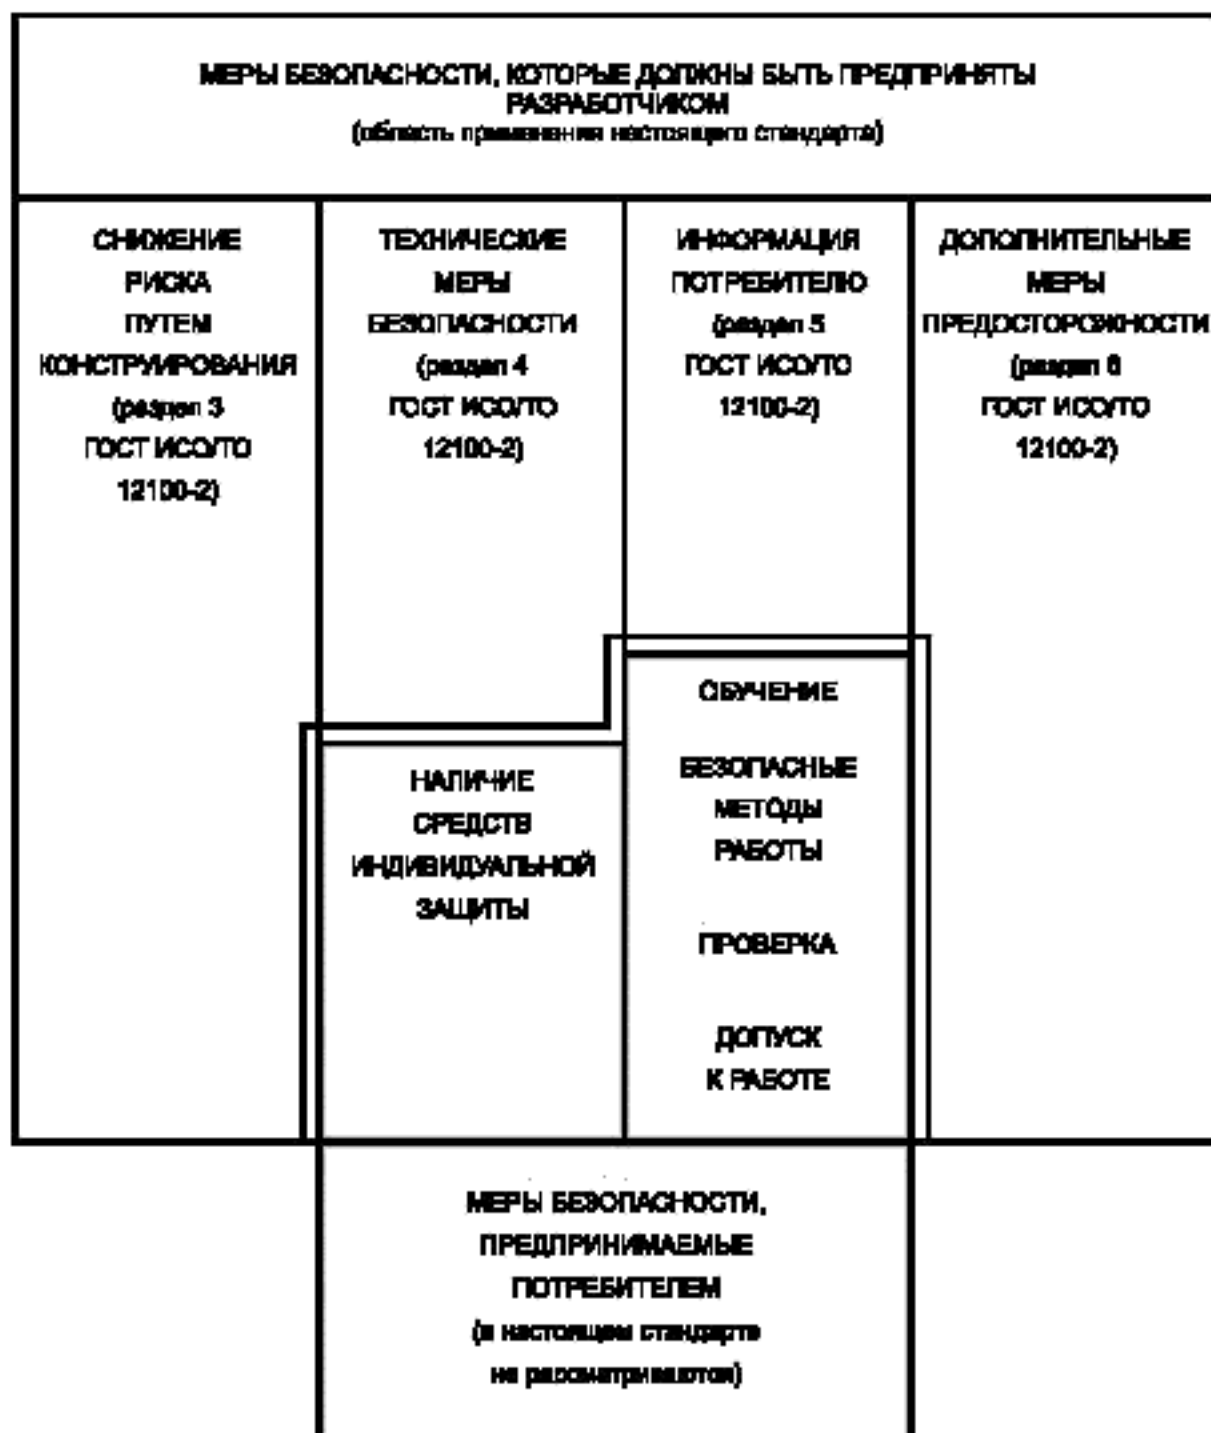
МЕРЫ БЕЗОПАСНОСТИ, КОТОРЫЕ ДОЛЖНЫ БЫТЬ ПРЕДПРИНЯТЫ РАЗРАБОТЧИКОМ
(область применения настоящего стандарта)

СНИЖЕНИЕ РИСКА ПУТЕМ КОНСТРУИРОВАНИЯ (раздел 3 ГОСТ ИСО/ТО 12100-2)

ТЕХНИЧЕСКИЕ МЕРЫ БЕЗОПАСНОСТИ (раздел 4 ГОСТ ИСО/ТО 12100-2)

ИНФОРМАЦИЯ ПОТРЕБИТЕЛЮ (раздел 5 ГОСТ ИСО/ТО 12100-2)

ДОПОЛНИТЕЛЬНЫЕ МЕРЫ ПРЕДОСТОРОЖНОСТИ (раздел 6 ГОСТ ИСО/ТО 12100-2)

ОБУЧЕНИЕ

БЕЗОПАСНЫЕ МЕТОДЫ РАБОТЫ

ПРОВЕРКА

ДОПУСК К РАБОТЕ

НАЛИЧИЕ СРЕДСТВ ИНДИВИДУАЛЬНОЙ ЗАЩИТЫ

МЕРЫ БЕЗОПАСНОСТИ, ПРЕДПРИНИМАЕМЫЕ ПОТРЕБИТЕЛЕМ (в настоящем стандарте не рассматриваются)